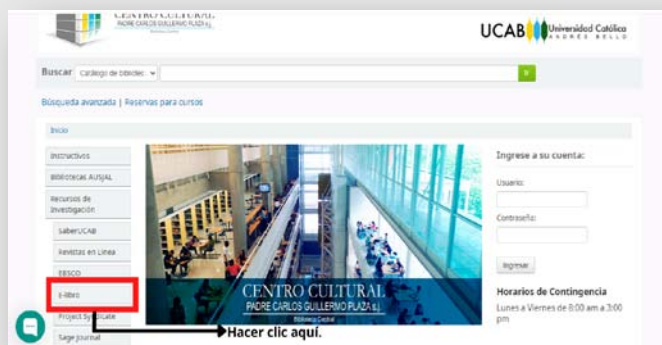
CENTRO CULTURAL
PADRE CARLOS GUILLERMO PLAZA s.j.

UCAB Universidad Católica Andrés Bello

Buscar Catálogo de bibliotec

Búsqueda avanzada | Reservas para cursos

Inicio

Instructivos

Bibliotecas AUSJAL

Recursos de investigación

SaberUCAB

Revistas en Línea

EBSCO

E-libro

Project Syndicate

Sage Journal

CENTRO CULTURAL
PADRE CARLOS GUILLERMO PLAZA s.j.
Biblioteca Central

Ingrese a su cuenta:

Usuario:

Contraseña:

Ingresar

Horarios de Contingencia

Lunes a Viernes de 8:00 am a 3:00 pm

Hacer clic aquí.